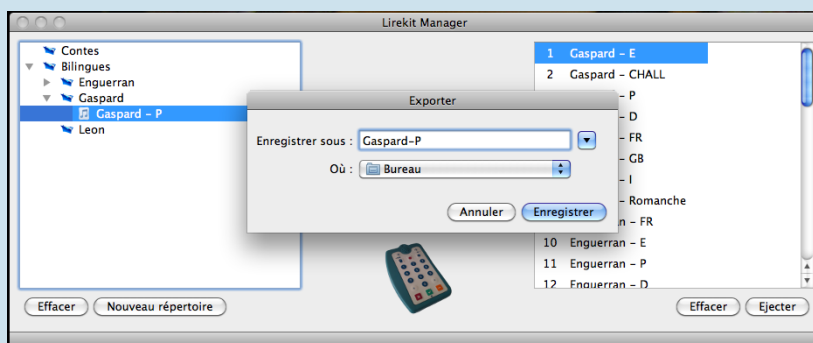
Lirekit Manager

Contes
Bilingues
Enguerran
Gaspard
Gaspard - P
Leon

Exporter

Enregistrer sous : Gaspard-P

Où : Bureau

Annuler
Enregistrer

1 Gaspard - E
2 Gaspard - CHALL
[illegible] - P
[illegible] - D
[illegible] - FR
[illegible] - GB
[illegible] - I
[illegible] - Romanche
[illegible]n - FR
10 Enguerran - E
11 Enguerran - P
12 Enguerran - D

Effacer
Nouveau répertoire
Effacer
Ejecter